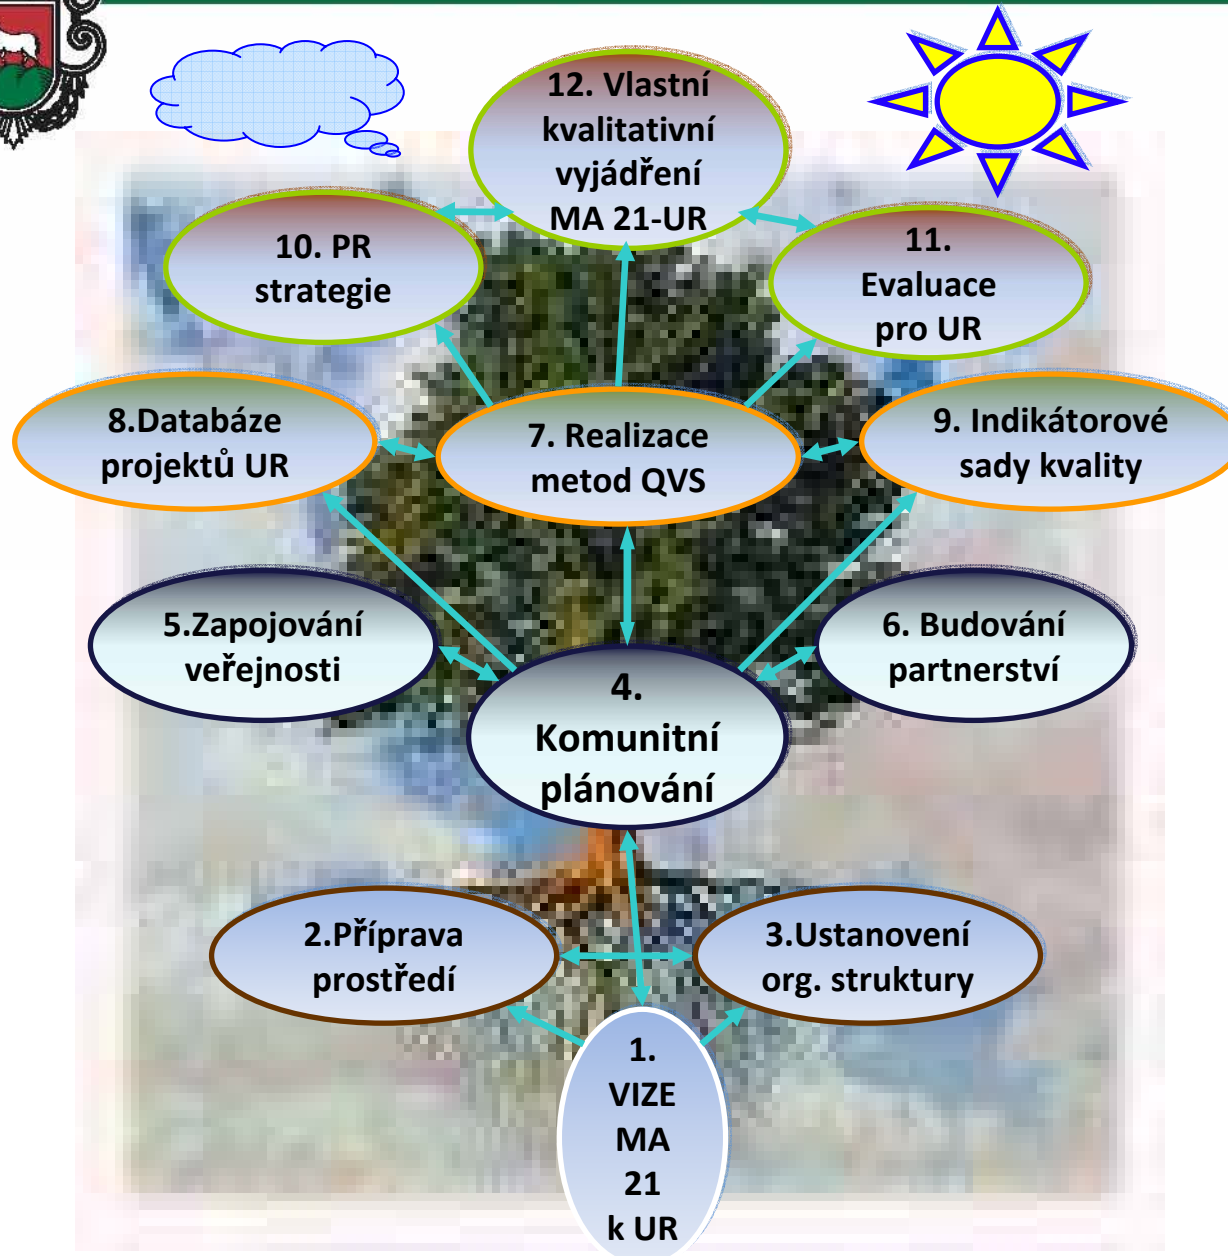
12. Vlastní kvalitativní vyjádření MA 21-UR

10. PR strategie

11. Evaluace pro UR

8.Databáze projektů UR

7. Realizace metod QVS

9. Indikátorové sady kvality

5.Zapojování veřejnosti

6. Budování partnerství

4. Komunitní plánování

2.Příprava prostředí

3.Ustanovení org. struktury

1. VIZE MA 21 k UR